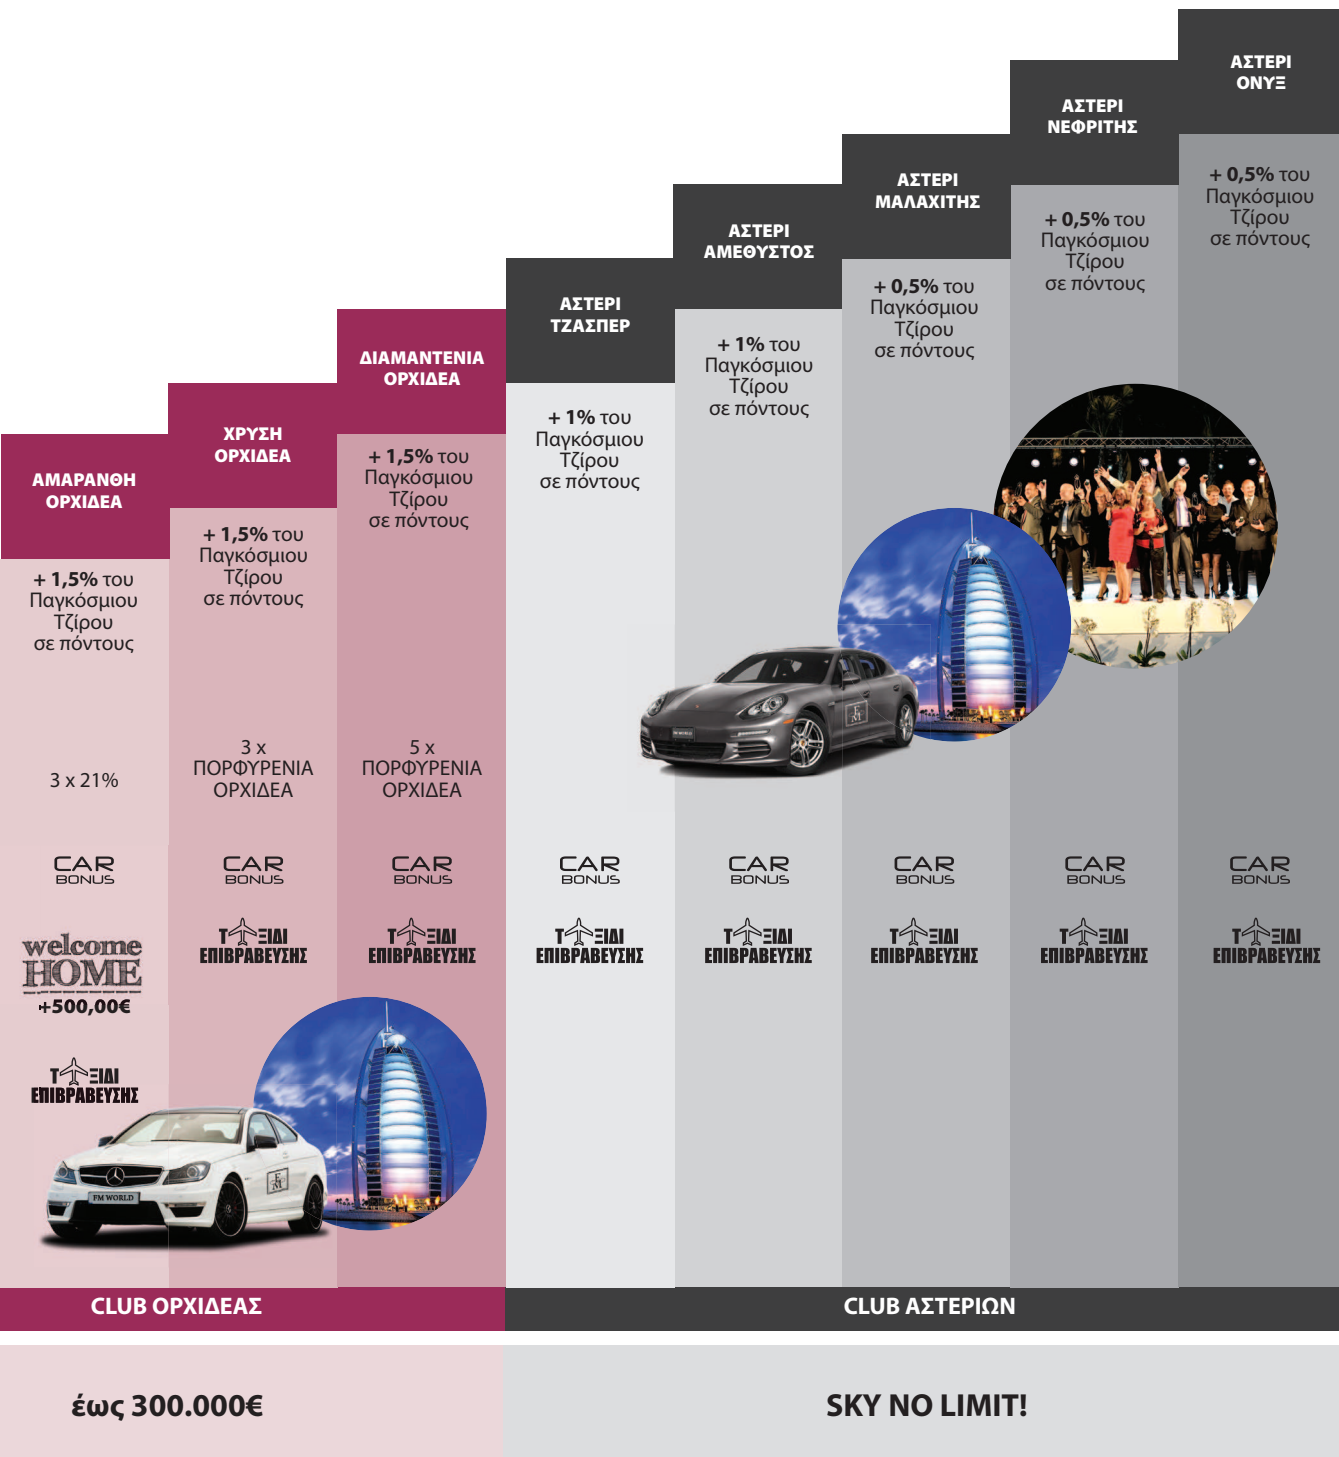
ΑΜΑΡΑΝΘΗ ΟΡΧΙΔΕΑ

+ 1,5% του Παγκόσμιου Τζίρου σε πόντους

3 x 21%

CAR BONUS

welcome HOME +500,00€

ΤΑΞΙΔΙ ΕΠΙΒΡΑΒΕΥΣΗΣ

ΧΡΥΣΗ ΟΡΧΙΔΕΑ

+ 1,5% του Παγκόσμιου Τζίρου σε πόντους

3 x ΠΟΡΦΥΡΕΝΙΑ ΟΡΧΙΔΕΑ

CAR BONUS

ΤΑΞΙΔΙ ΕΠΙΒΡΑΒΕΥΣΗΣ

ΔΙΑΜΑΝΤΕΝΙΑ ΟΡΧΙΔΕΑ

+ 1,5% του Παγκόσμιου Τζίρου σε πόντους

5 x ΠΟΡΦΥΡΕΝΙΑ ΟΡΧΙΔΕΑ

CAR BONUS

ΤΑΞΙΔΙ ΕΠΙΒΡΑΒΕΥΣΗΣ

ΑΣΤΕΡΙ ΤΖΑΣΠΕΡ

+ 1% του Παγκόσμιου Τζίρου σε πόντους

CAR BONUS

ΤΑΞΙΔΙ ΕΠΙΒΡΑΒΕΥΣΗΣ

ΑΣΤΕΡΙ ΑΜΕΘΥΣΤΟΣ

+ 1% του Παγκόσμιου Τζίρου σε πόντους

CAR BONUS

ΤΑΞΙΔΙ ΕΠΙΒΡΑΒΕΥΣΗΣ

ΑΣΤΕΡΙ ΜΑΛΑΧΙΤΗΣ

+ 0,5% του Παγκόσμιου Τζίρου σε πόντους

CAR BONUS

ΤΑΞΙΔΙ ΕΠΙΒΡΑΒΕΥΣΗΣ

ΑΣΤΕΡΙ ΝΕΦΡΙΤΗΣ

+ 0,5% του Παγκόσμιου Τζίρου σε πόντους

CAR BONUS

ΤΑΞΙΔΙ ΕΠΙΒΡΑΒΕΥΣΗΣ

ΑΣΤΕΡΙ ΟΝΥΞ

+ 0,5% του Παγκόσμιου Τζίρου σε πόντους

CAR BONUS

ΤΑΞΙΔΙ ΕΠΙΒΡΑΒΕΥΣΗΣ

CLUB ΟΡΧΙΔΕΑΣ

CLUB ΑΣΤΕΡΙΩΝ

έως 300.000€

SKY NO LIMIT!